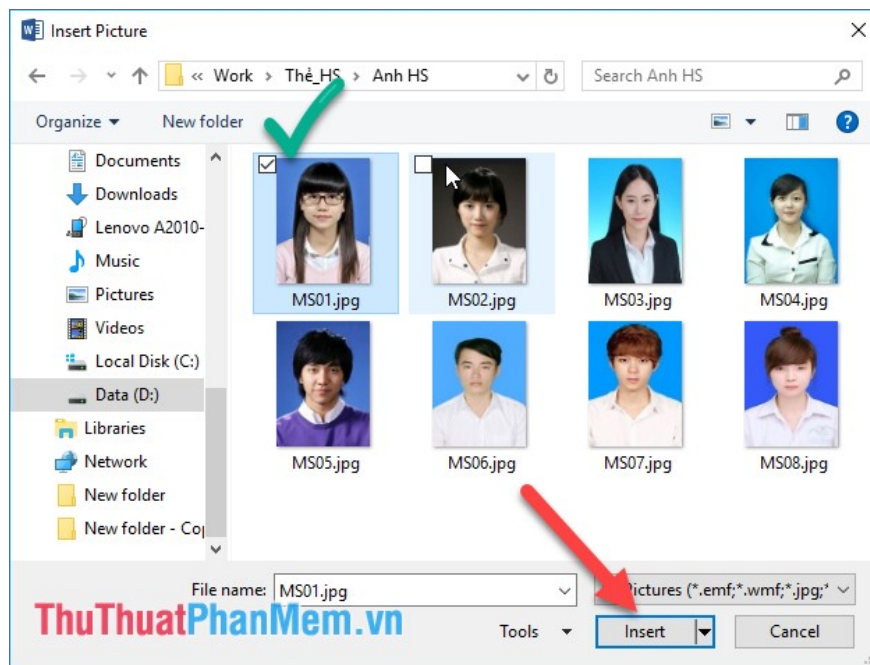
Insert Picture

« Work › Thẻ_HS › Anh HS

Search Anh HS

Organize ▾ New folder

Documents
Downloads
Lenovo A2010-
Music
Pictures
Videos
Local Disk (C:)
Data (D:)
Libraries
Network
New folder
New folder - Co

MS01.jpg MS02.jpg MS03.jpg MS04.jpg
MS05.jpg MS06.jpg MS07.jpg MS08.jpg

File name: MS01.jpg

Pictures (*.emf;*.wmf;*.jpg;*

Tools ▾ Insert Cancel

ThuThuatPhanMem.vn